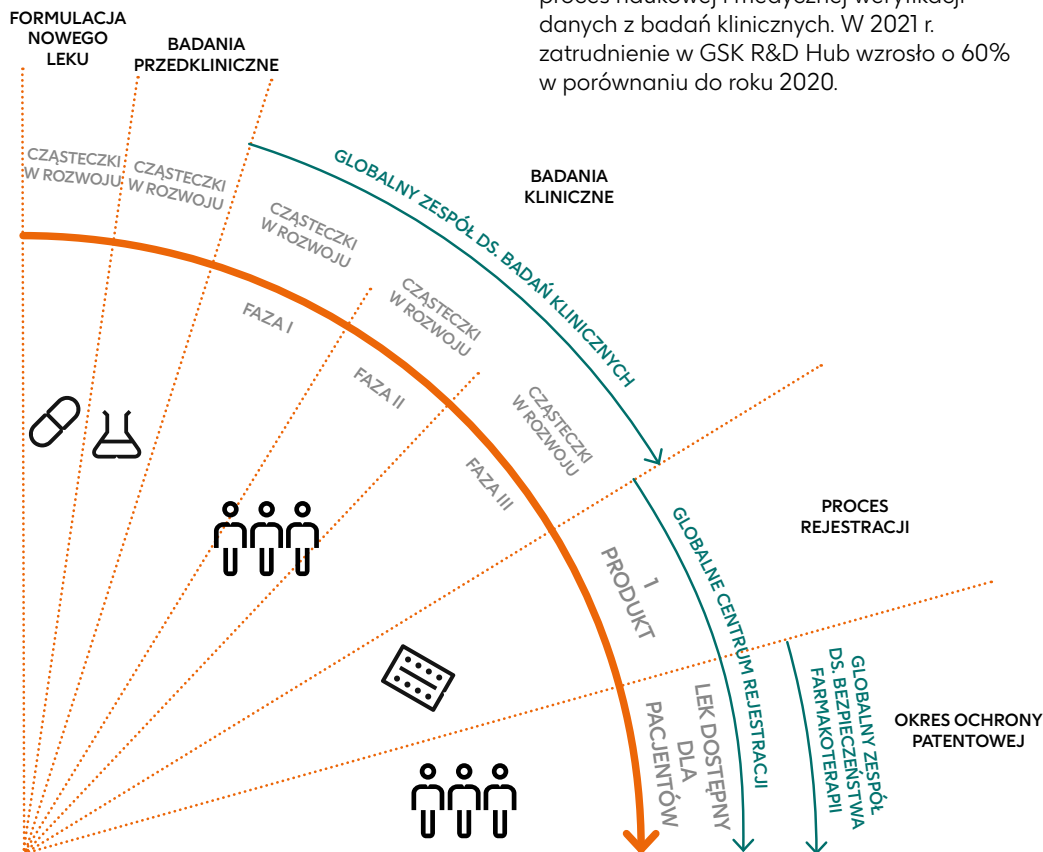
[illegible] danych z badań klinicznych. W 2021 r. zatrudnienie w GSK R&D Hub wzrosło o 60% w porównaniu do roku 2020.

FORMULACJA NOWEGO LEKU

BADANIA PRZEDKLINICZNE

BADANIA KLINICZNE

CZĄSTECZKI W ROZWOJU

CZĄSTECZKI W ROZWOJU

CZĄSTECZKI W ROZWOJU

CZĄSTECZKI W ROZWOJU

CZĄSTECZKI W ROZWOJU

GLOBALNY ZESPÓŁ DS. BADAŃ KLINICZNYCH

FAZA I

FAZA II

FAZA III

PROCES REJESTRACJI

1 PRODUKT

GLOBALNE CENTRUM REJESTRACJI

LEK DOSTĘPNY DLA PACJENTÓW

GLOBALNY ZESPÓŁ DS. BEZPIECZEŃSTWA FARMAKOTERAPII

OKRES OCHRONY PATENTOWEJ